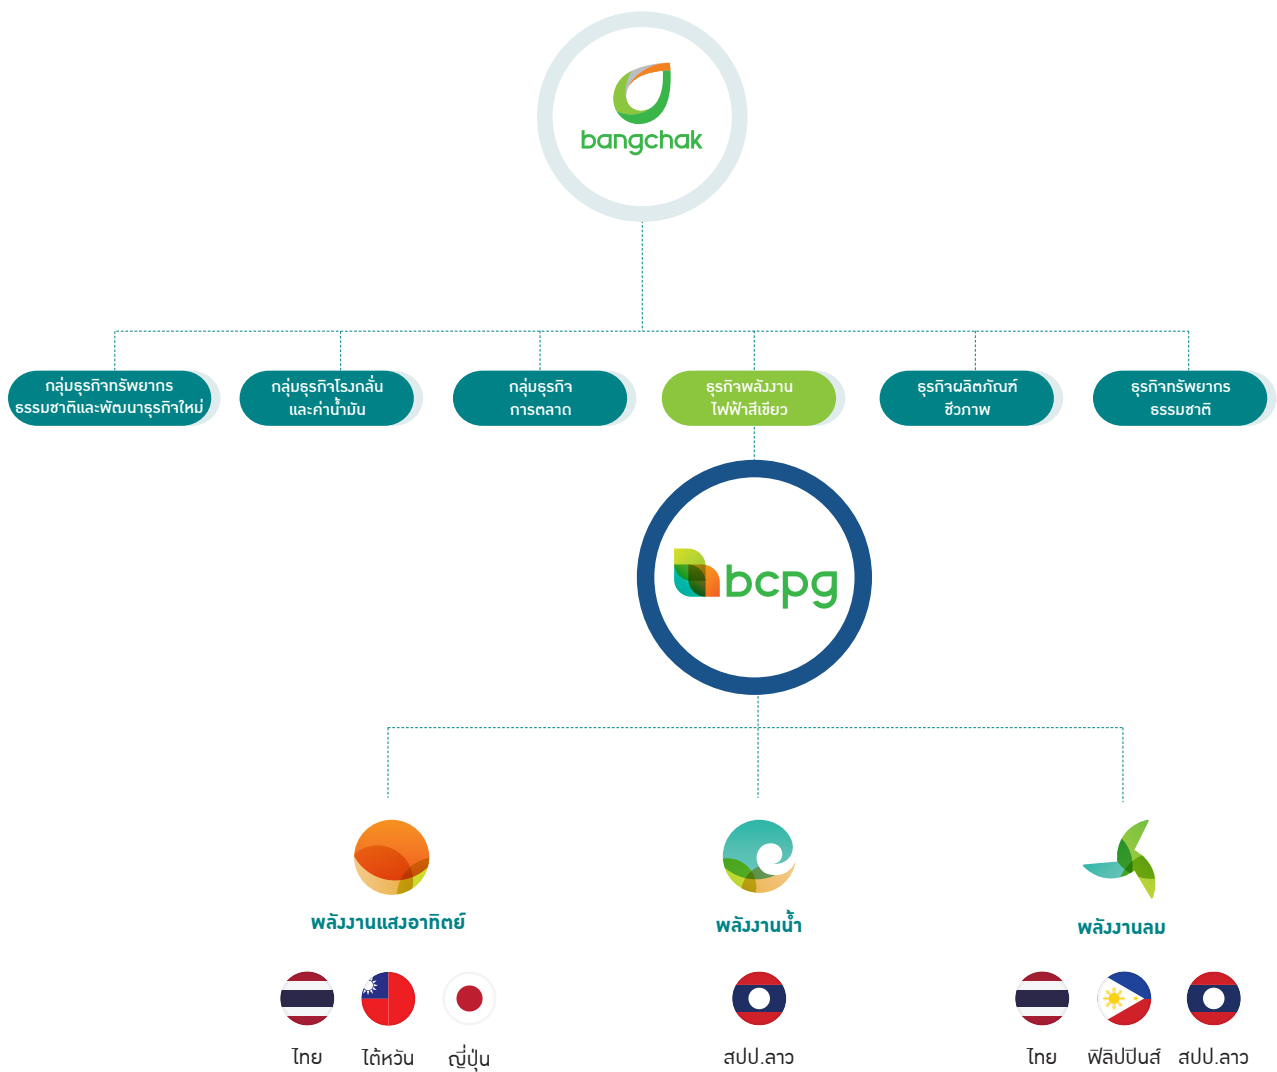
bangchak

กลุ่มธุรกิจทรัพยากรธรรมชาติและพัฒนาธุรกิจใหม่

กลุ่มธุรกิจโรงกลั่นและค้าน้ำมัน

กลุ่มธุรกิจการตลาด

ธุรกิจพลังงานไฟฟ้าสีเขียว

ธุรกิจผลิตภัณฑ์ชีวภาพ

ธุรกิจทรัพยากรธรรมชาติ

bcpg

พลังงานแสงอาทิตย์

ไทย ไต้หวัน ญี่ปุ่น

พลังงานน้ำ

สปป.ลาว

พลังงานลม

ไทย ฟิลิปปินส์ สปป.ลาว